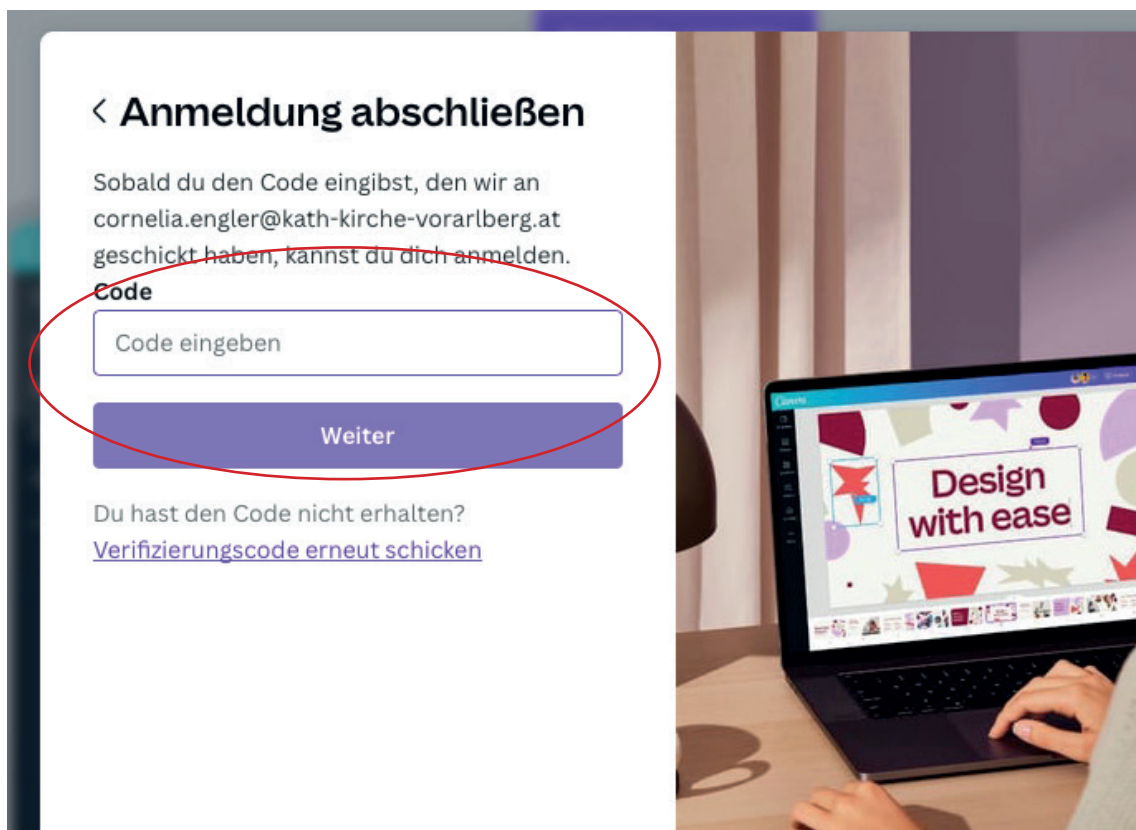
< Anmeldung abschließen

Sobald du den Code eingibst, den wir an cornelia.engler@kath-kirche-vorarlberg.at geschickt haben, kannst du dich anmelden.

Code

Code eingeben

Weiter

Du hast den Code nicht erhalten?
Verifizierungscode erneut schicken

Canva

Design with ease